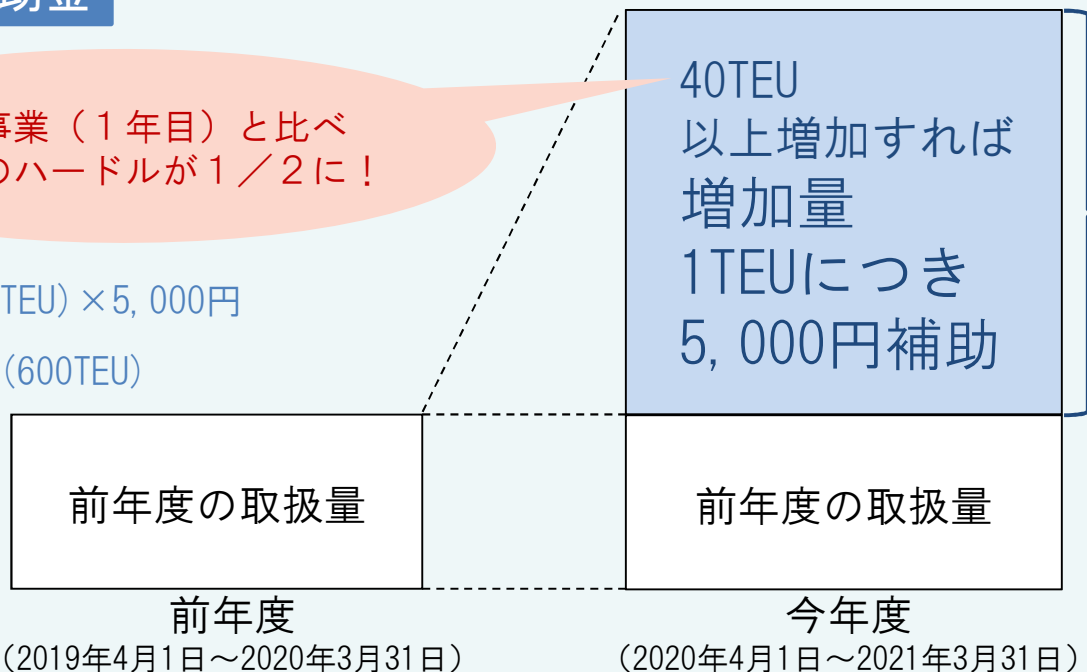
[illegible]

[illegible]事業（１年目）と比べ
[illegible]のハードルが１／２に！

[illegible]TEU）×5, 000円

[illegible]（600TEU）

40TEU
以上増加すれば
増加量
1TEUにつき
5, 000円補助

前年度の取扱量

前年度の取扱量

前年度
（2019年4月1日～2020年3月31日）

今年度
（2020年4月1日～2021年3月31日）